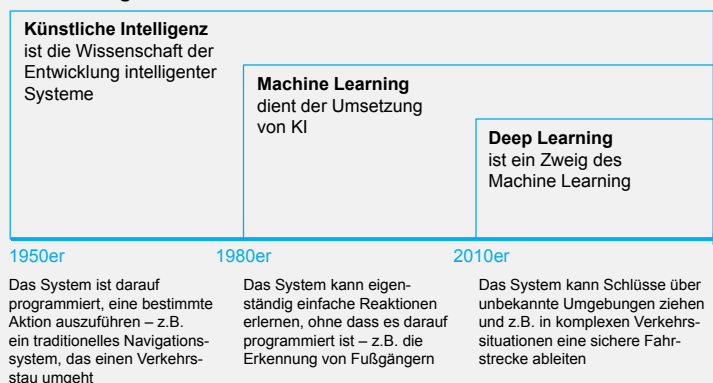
**Künstliche Intelligenz**
ist die Wissenschaft der Entwicklung intelligenter Systeme

**Machine Learning**
dient der Umsetzung von KI

**Deep Learning**
ist ein Zweig des Machine Learning

1950er

1980er

2010er

Das System ist darauf programmiert, eine bestimmte Aktion auszuführen – z.B. ein traditionelles Navigationssystem, das einen Verkehrsstau umgeht

Das System kann eigenständig einfache Reaktionen erlernen, ohne dass es darauf programmiert ist – z.B. die Erkennung von Fußgängern

Das System kann Schlüsse über unbekannte Umgebungen ziehen und z.B. in komplexen Verkehrssituationen eine sichere Fahrstrecke ableiten